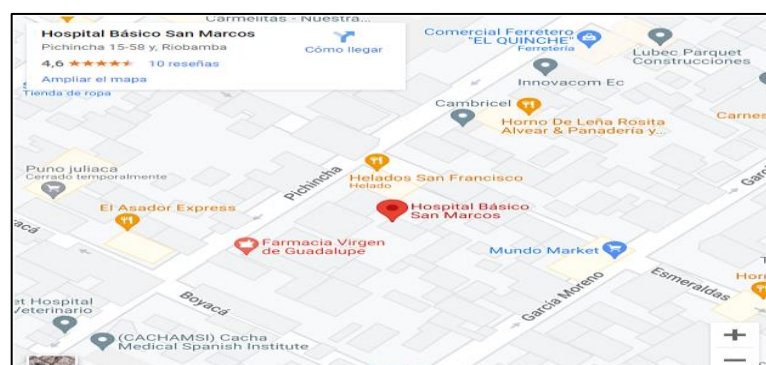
Carmelitas - Nuestra...

Hospital Básico San Marcos
Pichincha 15-58 y, Riobamba
4,6 ★★★★★ 10 reseñas
Ampliar el mapa
Cómo llegar

Tienda de ropa

Comercial Ferretero "EL QUINCHE"
Ferretería

Lubec Parquet Construcciones

Innovacom Ec

Cambricel

Horno De Leña Rosita Alvear & Panadería y...

Carnes

Puno juliaca
Cerrado temporalmente

Pichincha

Helados San Francisco
Helado

Garc

El Asador Express

Hospital Básico San Marcos

Bolívar

Farmacia Virgen de Guadalupe

Mundo Market

Esmeraldas

Horn

García Moreno

Boyacá

et Hospital Veterinario

(CACHAMSI) Cacha Medical Spanish Institute

+
−